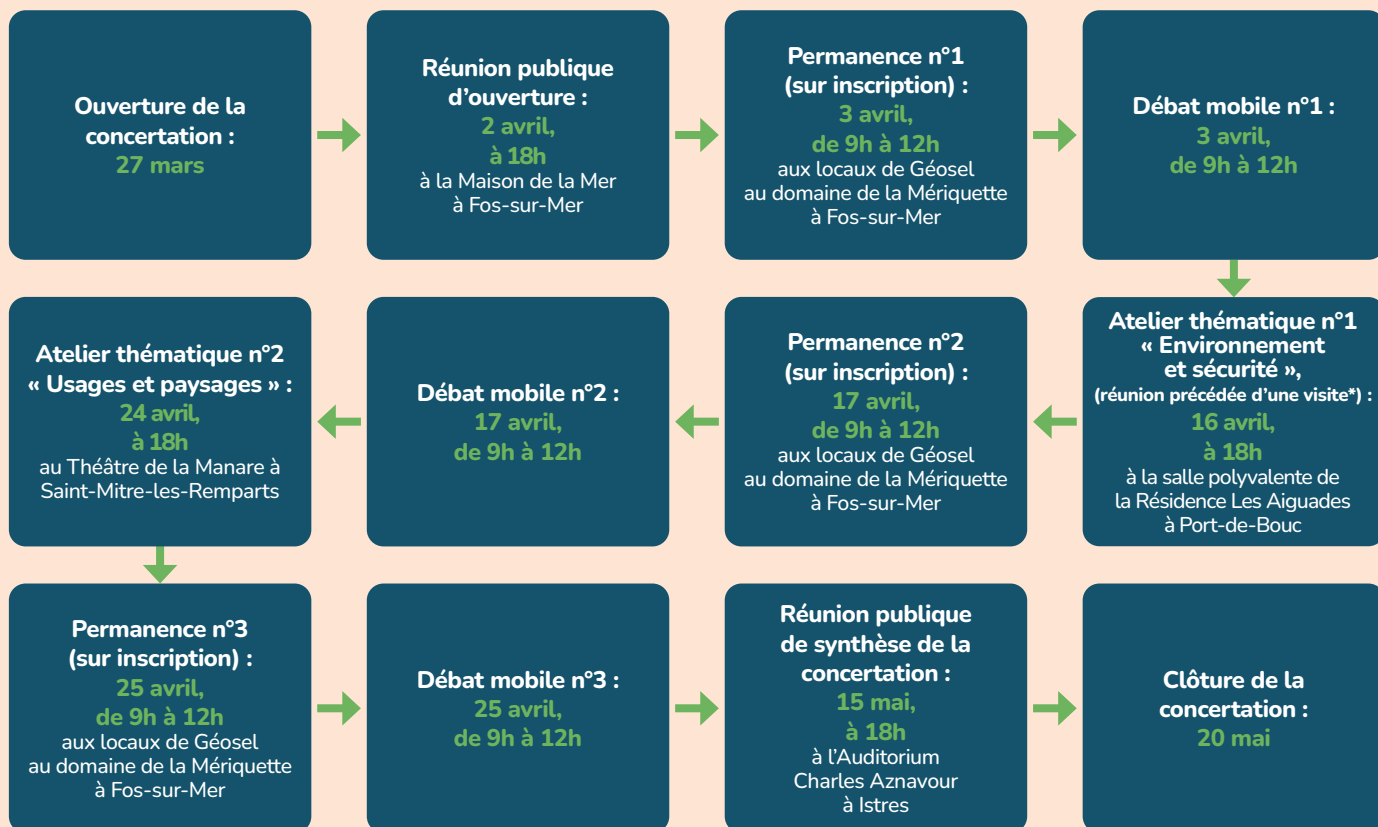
Ouverture de la concertation :
27 mars

Réunion publique d'ouverture :
2 avril,
à 18h
à la Maison de la Mer à Fos-sur-Mer

Permanence n°1 (sur inscription) :
3 avril,
de 9h à 12h
aux locaux de Géosel au domaine de la Mériquette à Fos-sur-Mer

Débat mobile n°1 :
3 avril,
de 9h à 12h

Atelier thématique n°1 « Environnement et sécurité »,
(réunion précédée d'une visite*) :
16 avril,
à 18h
à la salle polyvalente de la Résidence Les Aiguades à Port-de-Bouc

Permanence n°2 (sur inscription) :
17 avril,
de 9h à 12h
aux locaux de Géosel au domaine de la Mériquette à Fos-sur-Mer

Débat mobile n°2 :
17 avril,
de 9h à 12h

Atelier thématique n°2 « Usages et paysages » :
24 avril,
à 18h
au Théâtre de la Manare à Saint-Mitre-les-Remparts

Permanence n°3 (sur inscription) :
25 avril,
de 9h à 12h
aux locaux de Géosel au domaine de la Mériquette à Fos-sur-Mer

Débat mobile n°3 :
25 avril,
de 9h à 12h

Réunion publique de synthèse de la concertation :
15 mai,
à 18h
à l'Auditorium Charles Aznavour à Istres

Clôture de la concertation :
20 mai